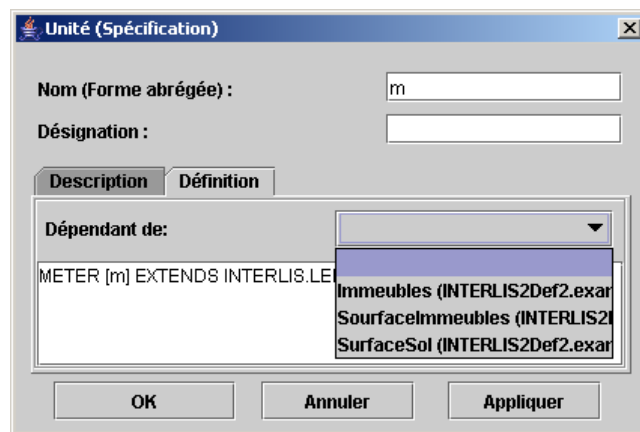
Unité (Spécification)

Nom (Forme abrégée) : m

Désignation :

Description | Définition

Dépendant de:

METER [m] EXTENDS INTERLIS.LE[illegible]

Immeubles (INTERLIS2Def2.exan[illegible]
SourfaceImmeubles (INTERLIS2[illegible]
SurfaceSol (INTERLIS2Def2.exan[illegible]

OK | Annuler | Appliquer